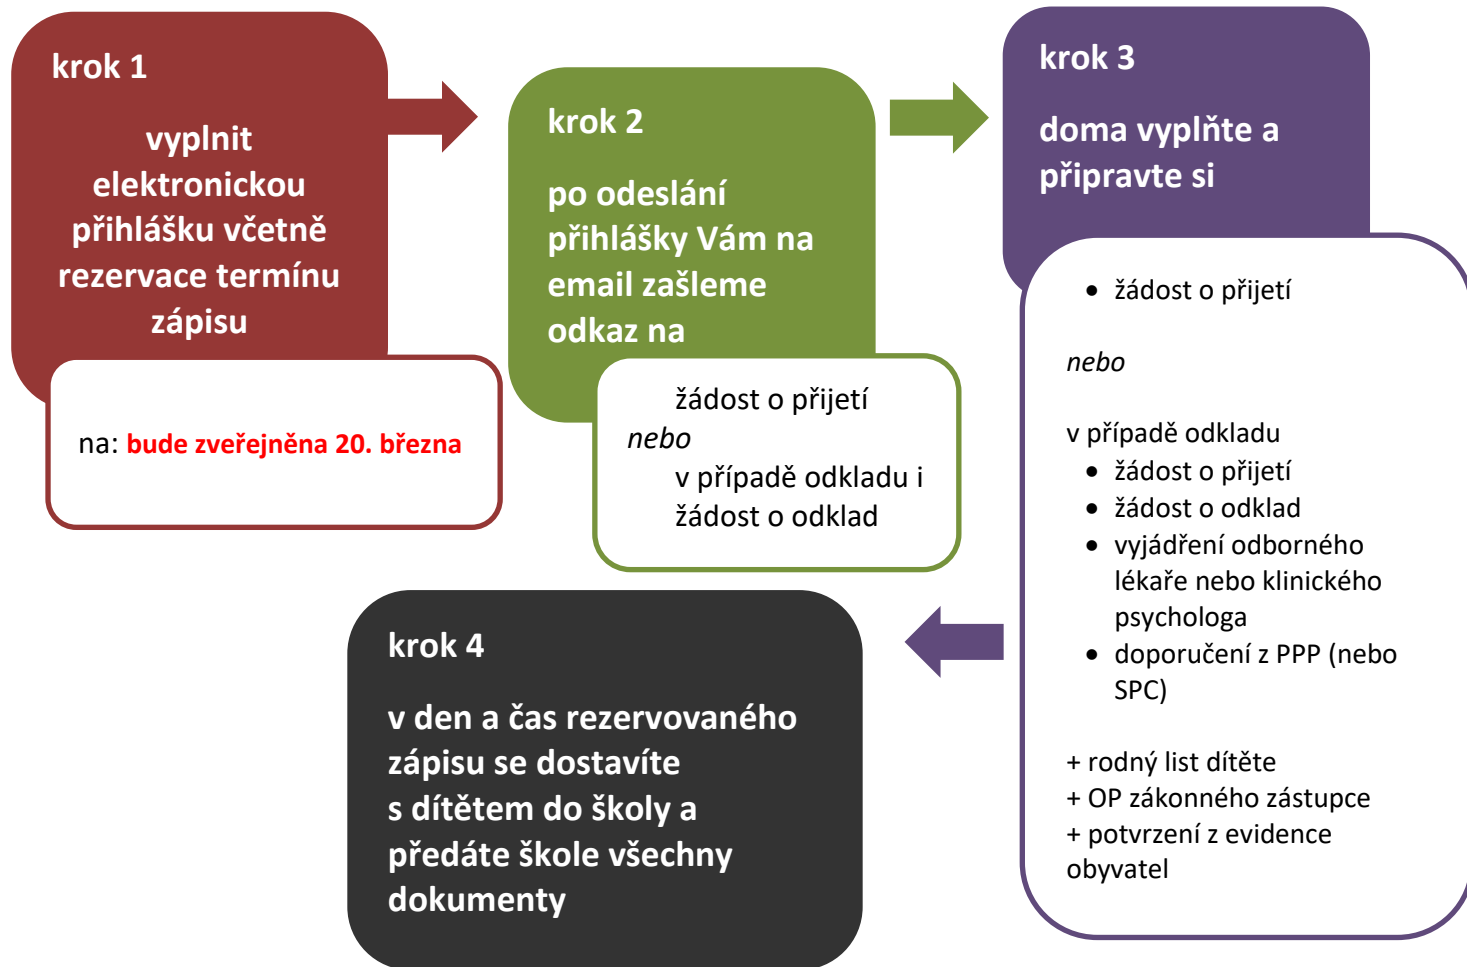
krok 1

vyplnit elektronickou přihlášku včetně rezervace termínu zápisu

na: bude zveřejněna 20. března

krok 2

po odeslání přihlášky Vám na email zašleme odkaz na

žádost o přijetí
nebo
v případě odkladu i žádost o odklad

krok 3

doma vyplňte a připravte si

- žádost o přijetí

nebo

v případě odkladu
- žádost o přijetí
- žádost o odklad
- vyjádření odborného lékaře nebo klinického psychologa
- doporučení z PPP (nebo SPC)

+ rodný list dítěte
+ OP zákonného zástupce
+ potvrzení z evidence obyvatel

krok 4

v den a čas rezervovaného zápisu se dostavíte s dítětem do školy a předáte škole všechny dokumenty